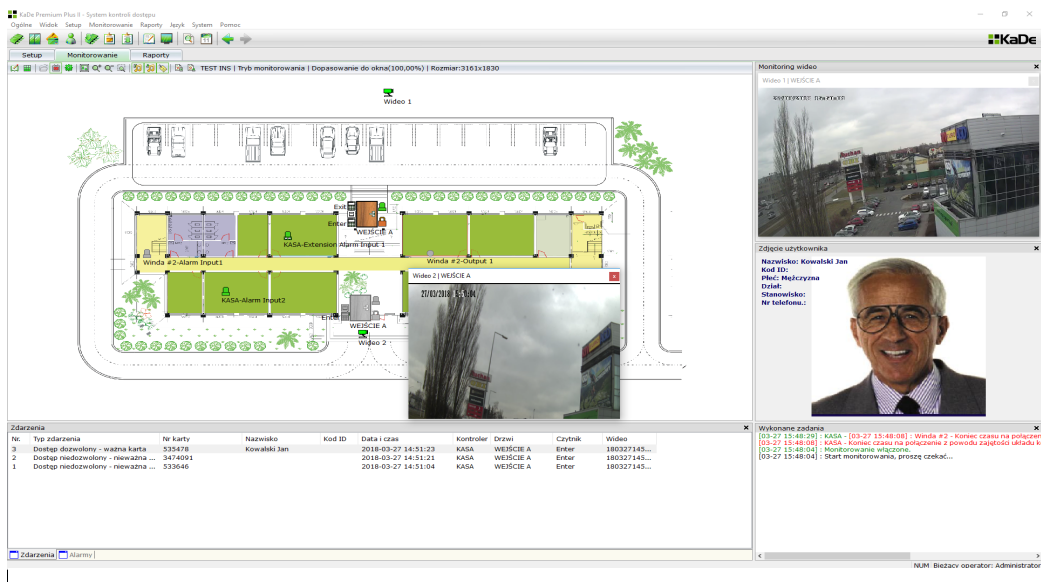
KaDe Premium Plus II - System kontroli dostępu

Ogólne Widok Setup Monitorowanie Raporty Język System Pomoc

KaDe

Setup Monitorowanie Raporty

TEST INS | Tryb monitorowania | Dopasowanie do okna(100,00%) | Rozmiar:3161x1830

Wideo 1

Exit
Enter
WEJŚCIE A
KASA-Extension Alarm Input 1
Winda #2-Alarm Input1
Winda #2-Output 1
KASA-Alarm Input2
WEJŚCIE A
Wideo 2

Wideo 2 | WEJŚCIE A

27/03/2018 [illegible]

Monitoring wideo

Wideo 1 | WEJŚCIE A

Zdjęcie użytkownika

Nazwisko: Kowalski Jan
Kod ID:
Płeć: Mężczyzna
Dział:
Stanowisko:
Nr telefonu.:

Zdarzenia

| Nr. | Typ zdarzenia | Nr karty | Nazwisko | Kod ID | Data i czas | Kontroler | Drzwi | Czytnik | Wideo |
|---|---|---|---|---|---|---|---|---|---|
| 3 | Dostęp dozwolony - ważna karta | 535478 | Kowalski Jan | | 2018-03-27 14:51:23 | KASA | WEJŚCIE A | Enter | 180327145... |
| 2 | Dostęp niedozwolony - nieważna ... | 3474091 | | | 2018-03-27 14:51:21 | KASA | WEJŚCIE A | Enter | 180327145... |
| 1 | Dostęp niedozwolony - nieważna ... | 533646 | | | 2018-03-27 14:51:04 | KASA | WEJŚCIE A | Enter | 180327145... |

Zdarzenia Alarmy

Wykonane zadania

[03-27 15:48:29] : KASA - [03-27 15:48:08] : Winda #2 - Koniec czasu na połączen
[03-27 15:48:08] : KASA - Koniec czasu na połączenie z powodu zajętości układu k
[03-27 15:48:04] : Monitorowanie włączone.
[03-27 15:48:04] : Start monitorowania, proszę czekać...

NUM Bieżący operator: Administrator